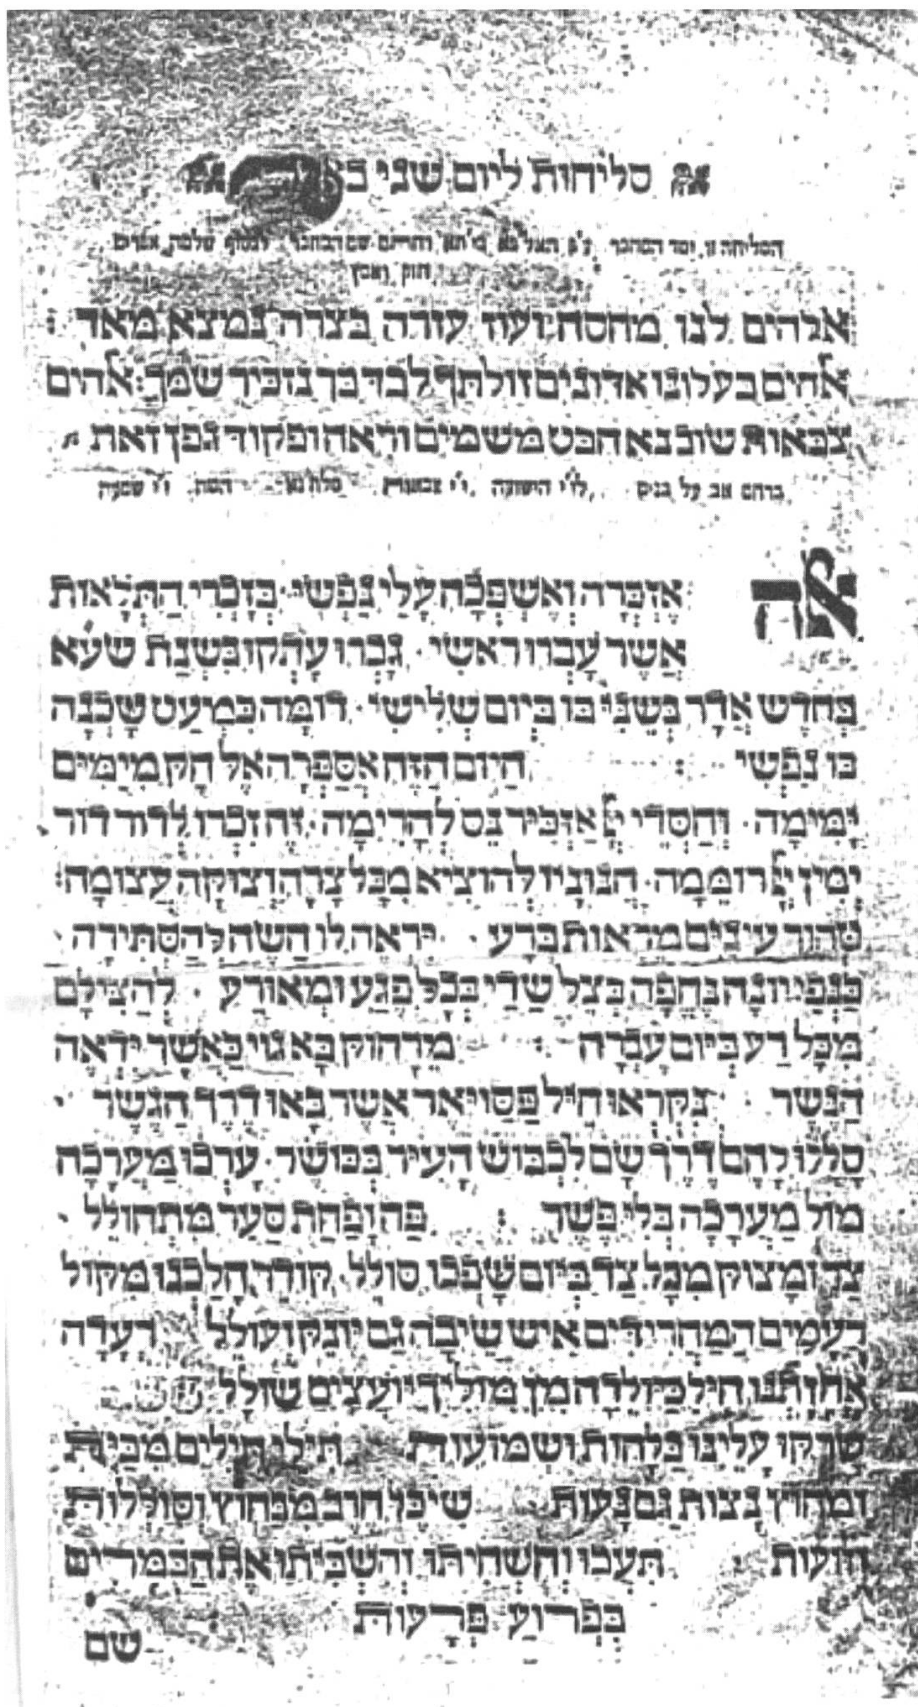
סליחות ליום שני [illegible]

הסליחה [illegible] יסד המחבר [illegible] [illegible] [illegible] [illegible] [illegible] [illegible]
חזק ואמץ

אלהים לנו מחסה ועוז עזרה בצרה נמצא מאד: אחים בעלונו אדונים זולתך לבד בך נזכיר שמך: אלהים צבאות שוב נא הבט משמים וראה ופקוד גפן זאת:
ברהם אב על בניו, לוי הישועה, ה׳ צבאות, סלה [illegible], הסת, ה׳ שמעה

אזכרה ואשפכה עלי נפשי: בזכרי התלאות אשר עברו וראשי: גברו עתקו בשנת שעא בחדש אדר בשני בו ביום שלישי: דומה כמעט שכנה בו נפשי: היום הזה אספרה אל חק מימים ימימה: וחסדי ה׳ אזכיר נס להרימה: זה זכרו לדור דור ימין ה׳ רוממה: הנוגיד להוציא מכל צרה וצוקה עצומה: טהור עינים מראות ברע: יראה לו השה להסתירה בנפי יונה נחפה בצל שדי בכל פגע ומאורע: להצילם מכל רע ביום עברה: מרחוק בא גוי כאשר ידאה הנשר: נקראו חיל פסויאר אשר באו דרך הגשר: סללו להם דרך שם לכבוש העיר בכושר: ערכו מערכה מול מערכה בלי פשר: פה ופחת סער מתחולל: צר ומצוק מכל צד ביום שבכו סולל: קולך הלכנו מקול רעמים המהרידים איש שיבה גם יונק ועולל: רעדה אחזתנו חיל כיולדה המן מוליד יועצים שולל: שוקו עלינו בלהות ושמועות: חיל חילים מביאות ומחוץ בצות גם נגעות: שיכו חרב מבחוץ וסוללות חוצות: תעכו וחשחיתו והשביתו את הכמריים בפרוע פרעות:
שם